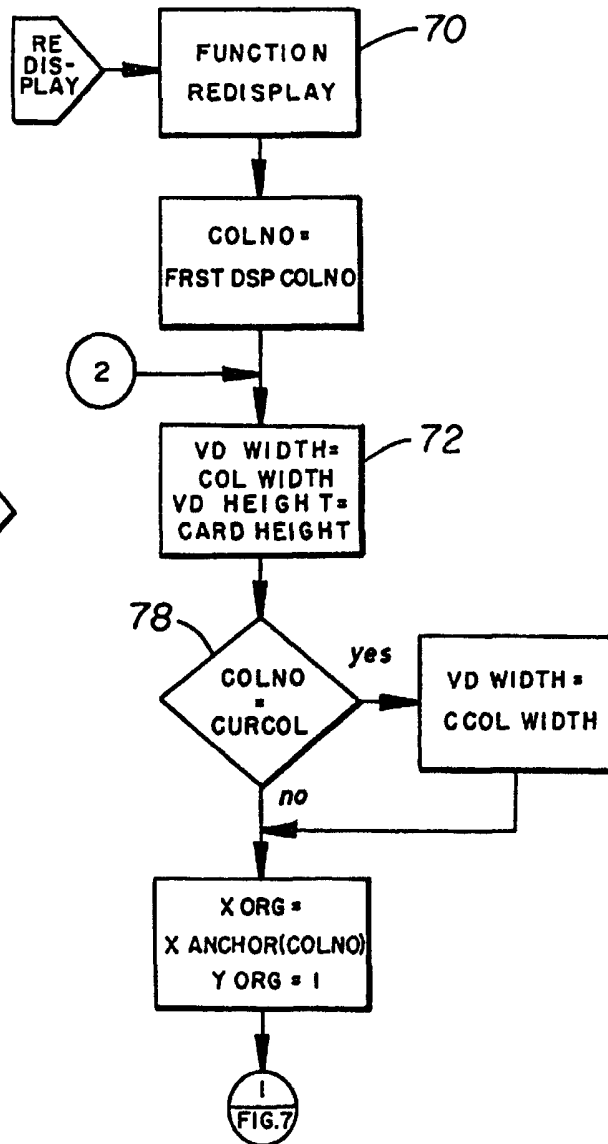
RE DIS- PLAY

FUNCTION REDISPLAY

70

COLNO = FRST DSP COLNO

2

VD WIDTH = COL WIDTH VD HEIGHT = CARD HEIGHT

72

78

COLNO = CURCOL

yes

VD WIDTH = CCOL WIDTH

no

X ORG = X ANCHOR(COLNO) Y ORG = 1

1 FIG.7